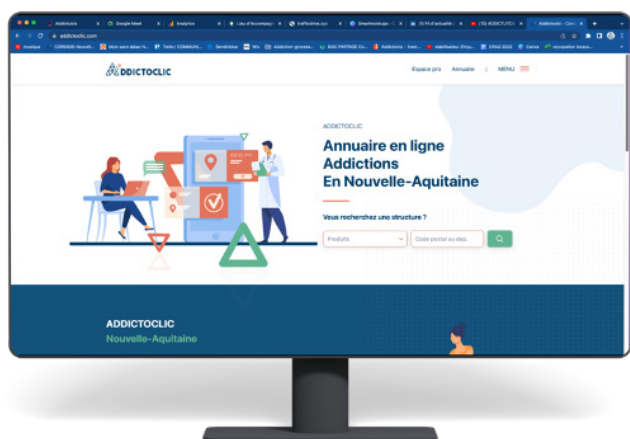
addictoclic.com

ADDICTOCLIC

Espace pro | Annuaire | MENU

ADDICTOCLIC

Annuaire en ligne Addictions En Nouvelle-Aquitaine

Vous recherchez une structure ?

Produits

Code postal ou dep.

ADDICTOCLIC

Nouvelle-Aquitaine